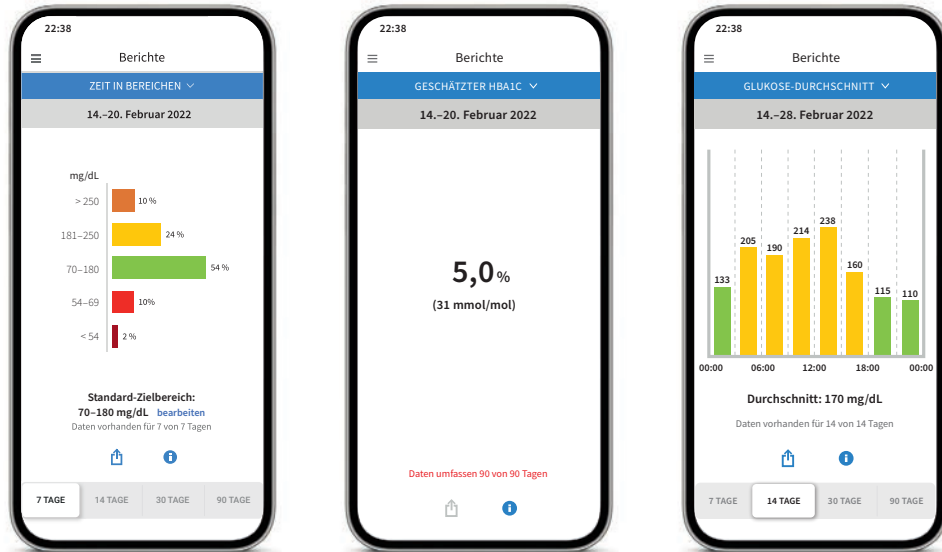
22:38

Berichte

ZEIT IN BEREICHEN

14.–20. Februar 2022

mg/dL

> 250 10 %

181–250 24 %

70–180 54 %

54–69 10%

< 54 2 %

Standard-Zielbereich: 70–180 mg/dL bearbeiten

Daten vorhanden für 7 von 7 Tagen

7 TAGE | 14 TAGE | 30 TAGE | 90 TAGE

22:38

Berichte

GESCHÄTZTER HBA1C

14.–20. Februar 2022

5,0 %

(31 mmol/mol)

Daten umfassen 90 von 90 Tagen

22:38

Berichte

GLUKOSE-DURCHSCHNITT

14.–28. Februar 2022

133 205 190 214 238 160 115 110

00:00 06:00 12:00 18:00 00:00

Durchschnitt: 170 mg/dL

Daten vorhanden für 14 von 14 Tagen

7 TAGE | 14 TAGE | 30 TAGE | 90 TAGE